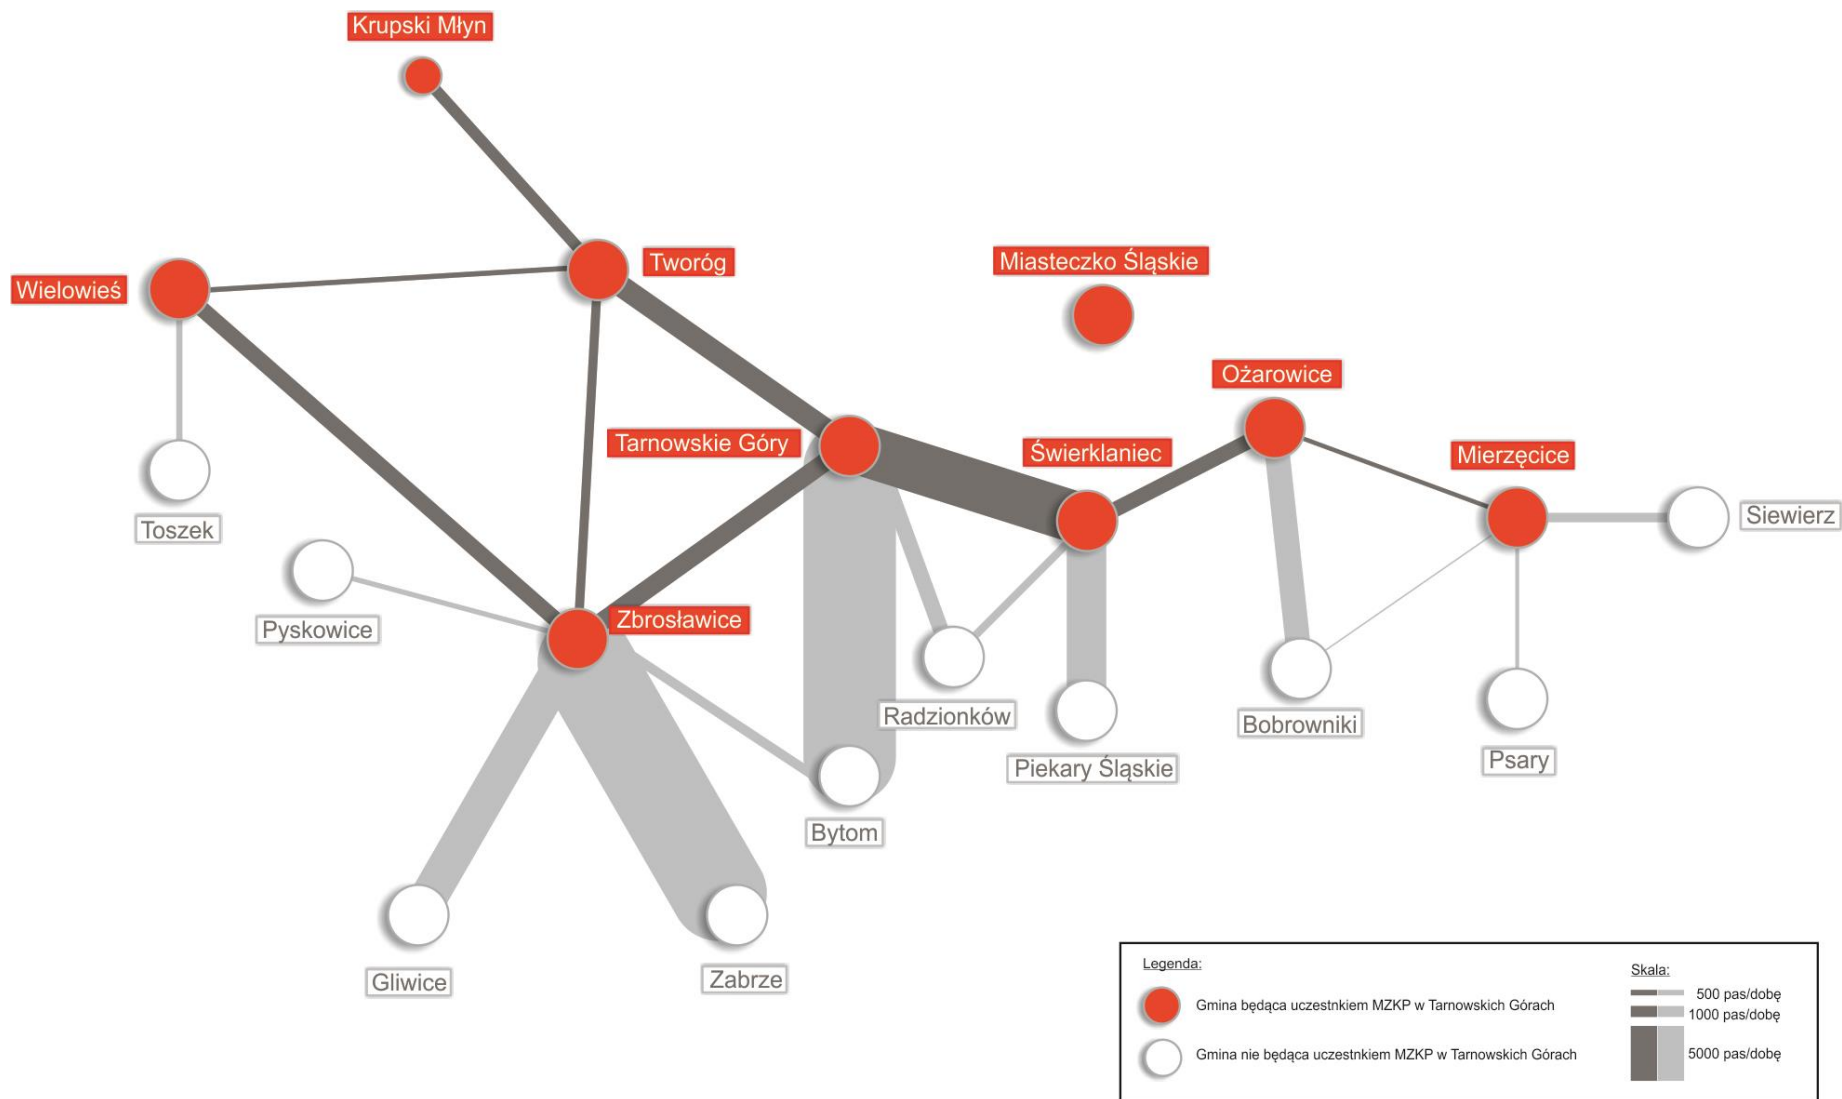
Krupski Młyn

Tworóg

Wielowieś

Miasteczko Śląskie

Ożarowice

Tarnowskie Góry

Świerklaniec

Mierzęcice

Siewierz

Toszek

Pyskowice

Zbrosławice

Radzionków

Bobrowniki

Psary

Piekary Śląskie

Bytom

Gliwice

Zabrze

Legenda:

Gmina będąca uczestnkiem MZKP w Tarnowskich Górach

Gmina nie będąca uczestnkiem MZKP w Tarnowskich Górach

Skala:

500 pas/dobę

1000 pas/dobę

5000 pas/dobę